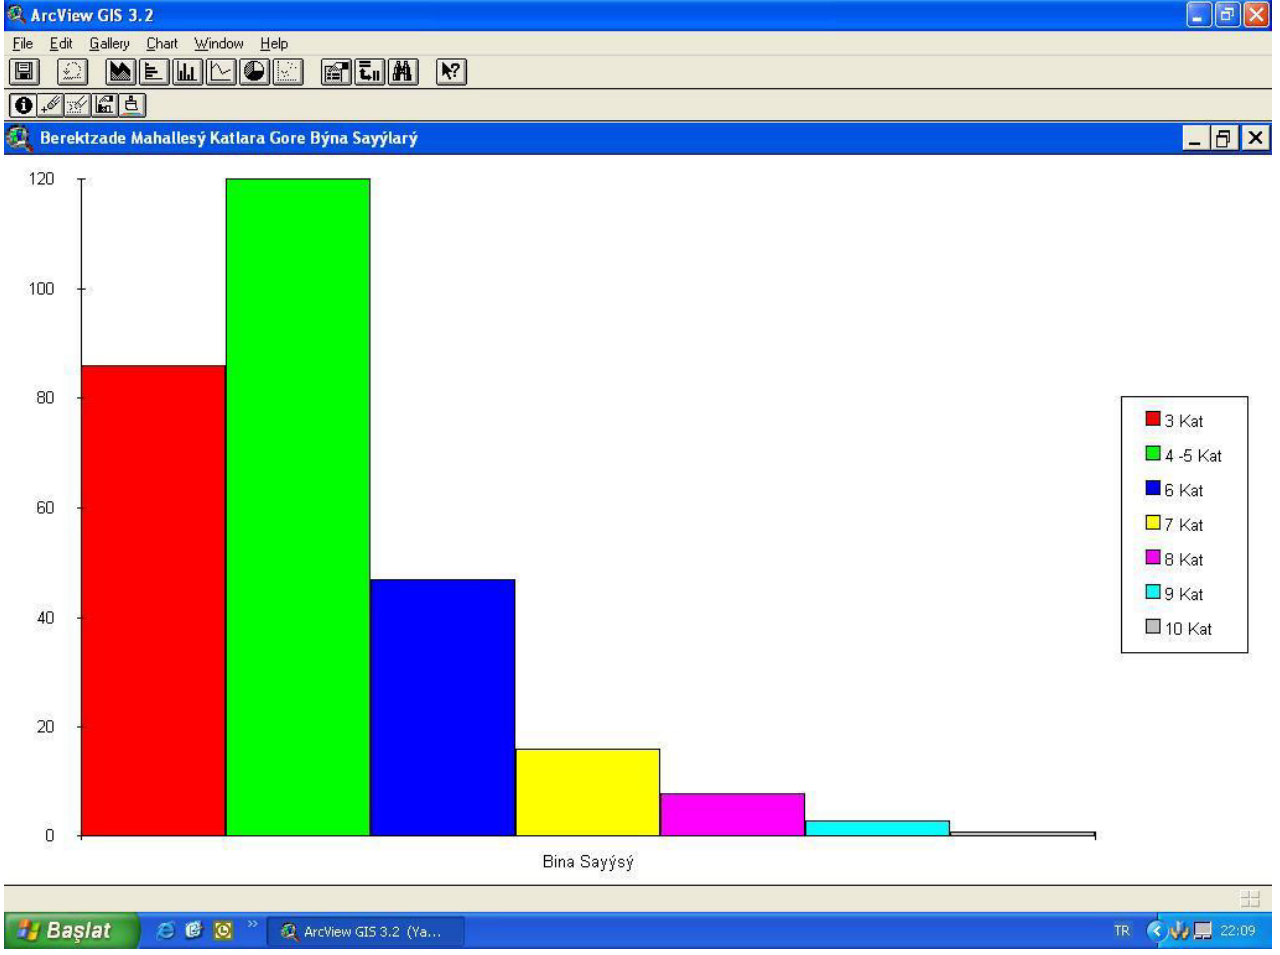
ArcView GIS 3.2

File Edit Gallery Chart Window Help

Berektzade Mahallesý Katlara Gore Býna Sayýlarý

120
100
80
60
40
20
0

Bina Sayýsý

3 Kat
4 -5 Kat
6 Kat
7 Kat
8 Kat
9 Kat
10 Kat

Başlat
ArcView GIS 3.2 (Ya...
TR
22:09